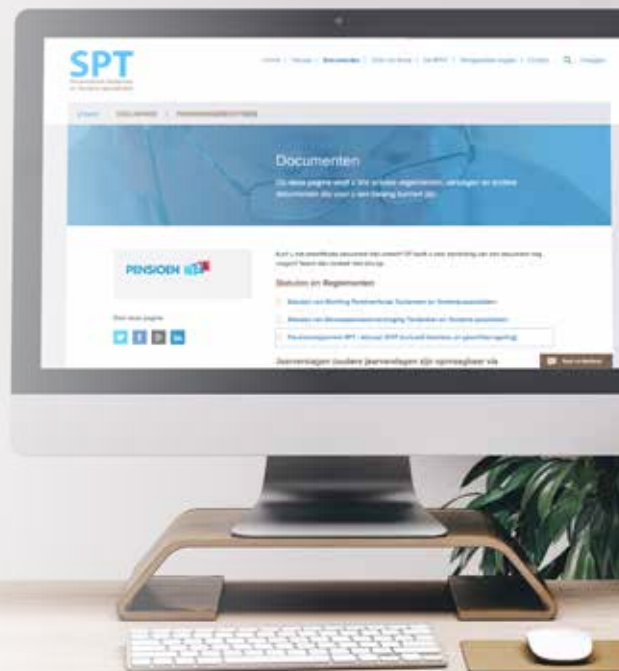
SPT

Home | Nieuws | Documenten | Ziek en Beter | Dit BPO | Veelgestelde vragen | Contact  Inloggen

Documenten

Op deze pagina vindt u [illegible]

PENSIOEN

Statuten en Reglementen

Jaarverslagen (oudere jaarverslagen zijn opvraagbaar via

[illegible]